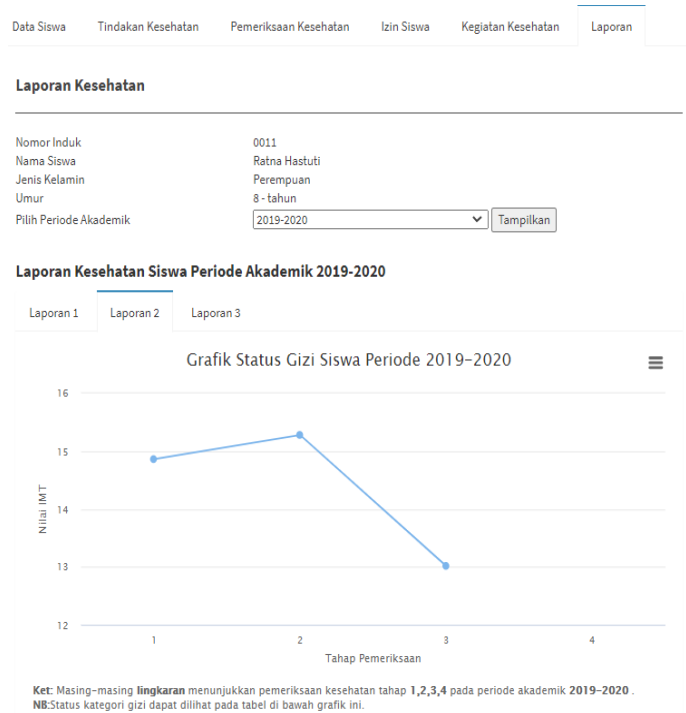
Data Siswa | Tindakan Kesehatan | Pemeriksaan Kesehatan | Izin Siswa | Kegiatan Kesehatan | Laporan

Laporan Kesehatan

Nomor Induk 0011
Nama Siswa Ratna Hastuti
Jenis Kelamin Perempuan
Umur 8 - tahun
Pilih Periode Akademik 2019-2020 Tampilkan

Laporan Kesehatan Siswa Periode Akademik 2019-2020

Laporan 1 | Laporan 2 | Laporan 3

Grafik Status Gizi Siswa Periode 2019-2020

16
15
14
13
12
Nilai IMT
1 2 3 4
Tahap Pemeriksaan

Ket: Masing-masing lingkaran menunjukkan pemeriksaan kesehatan tahap 1,2,3,4 pada periode akademik 2019-2020 .
NB:Status kategori gizi dapat dilihat pada tabel di bawah grafik ini.